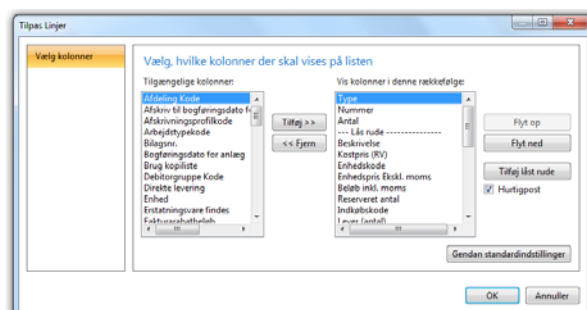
Tilpas Linjer

Vælg kolonner

Vælg, hvilke kolonner der skal vises på listen

Tilgængelige kolonner:

Afdeling Kode
Afskriv til bogføringsdato f
Afskrivningsprofilkode
Arbejdstypekode
Bilagsnr.
Bogføringsdato for anlæg
Brug kopiliste
Debitorgruppe Kode
Direkte levering
Enhed
Erstatningsvare findes
Fakturarabatbeløb

Tilføj >>
<< Fjern

Vis kolonner i denne rækkefølge:

Type
Nummer
Antal
--- Lås rude ---------------
Beskrivelse
Kostpris (RV)
Enhedskode
Enhedspris Ekskl. moms
Beløb inkl. moms
Reserveret antal
Indkøbskode
Lever (antal)

Flyt op
Flyt ned
Tilføj låst rude
Hurtigpost

Gendan standardindstillinger

OK
Annuller